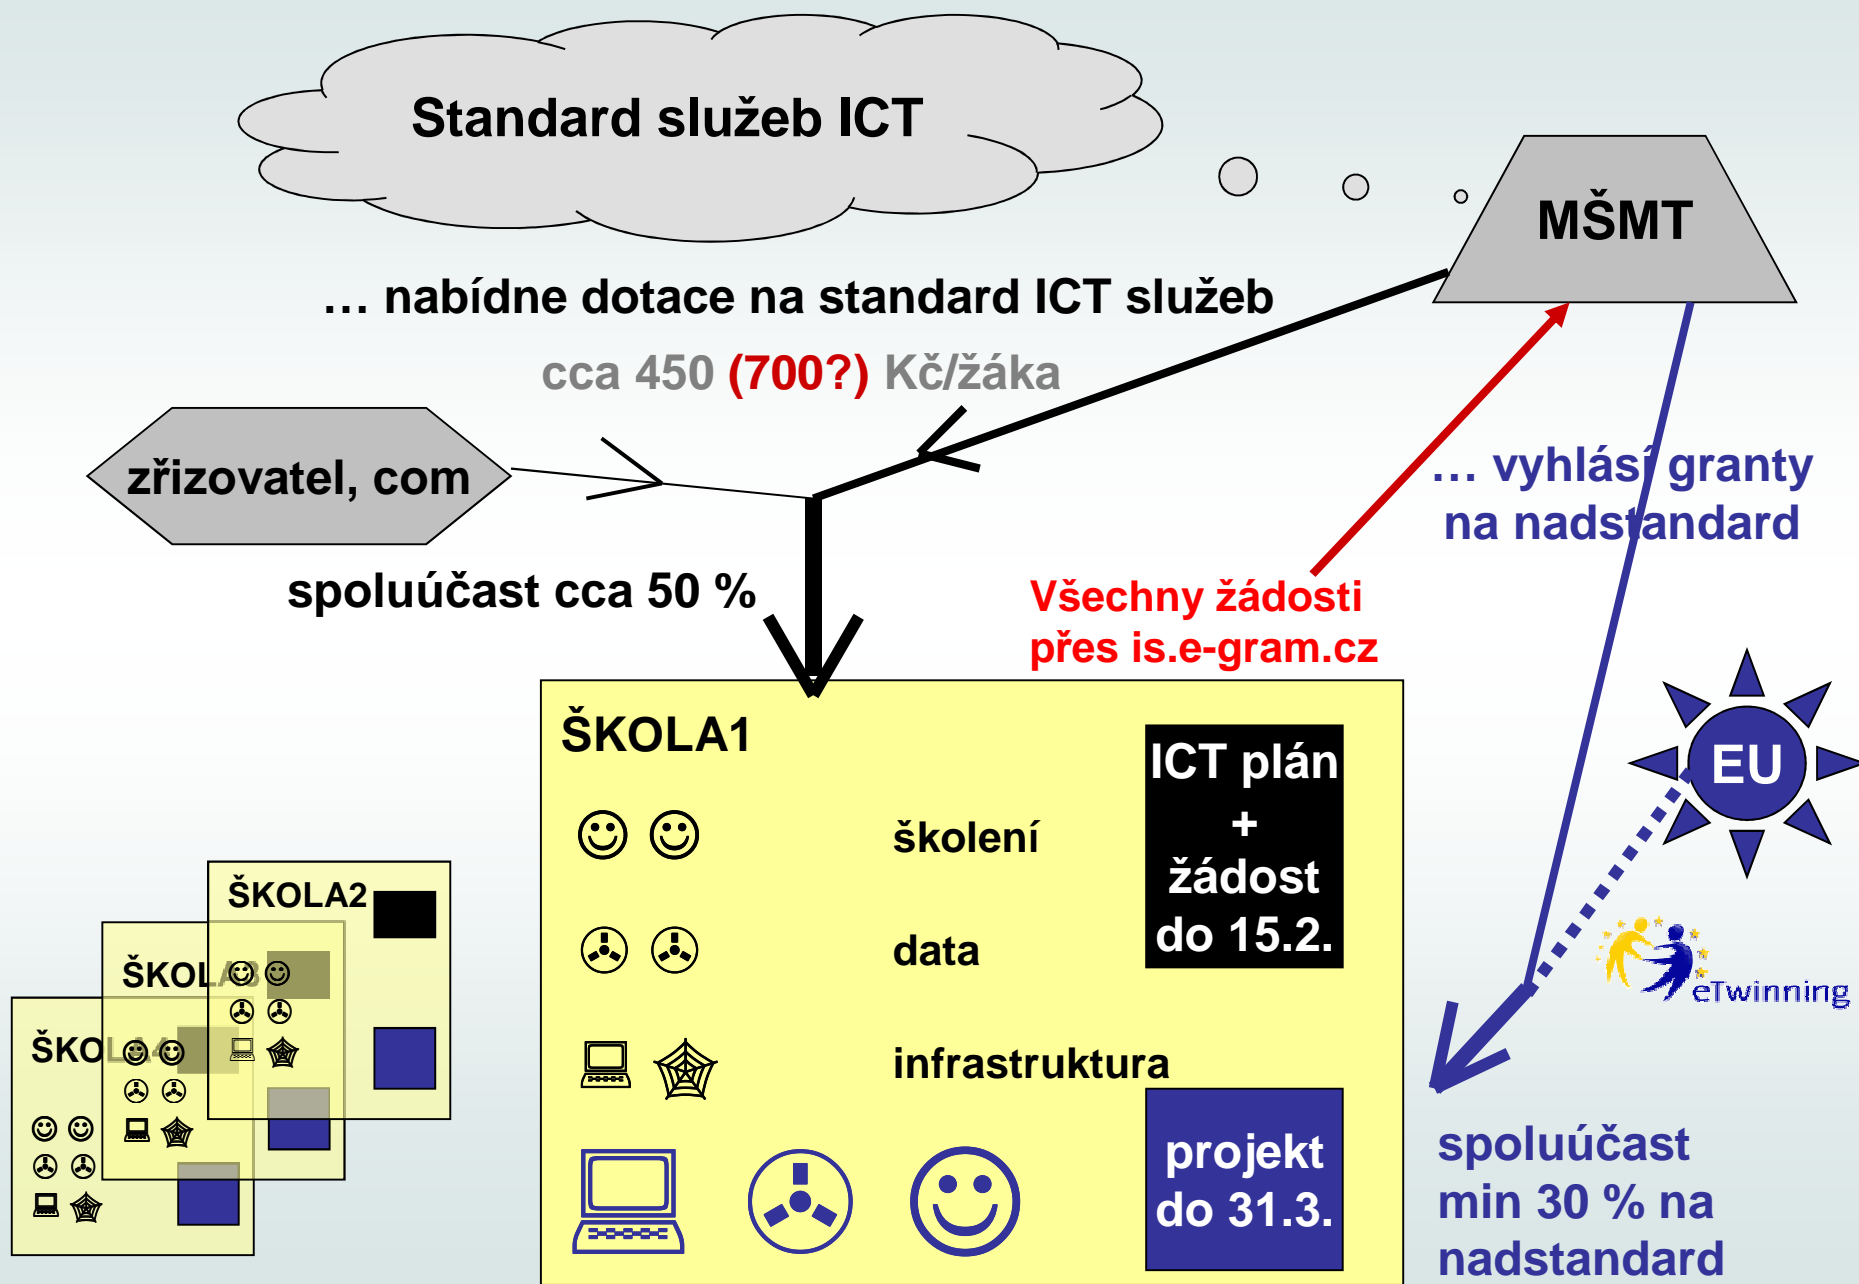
Standard služeb ICT

MŠMT

… nabídne dotace na standard ICT služeb

cca 450 (700?) Kč/žáka

zřizovatel, com

spoluúčast cca 50 %

… vyhlásí granty na nadstandard

Všechny žádosti přes is.e-gram.cz

ŠKOLA1

školení

data

infrastruktura

ICT plán + žádost do 15.2.

projekt do 31.3.

ŠKOLA2

ŠKOLA3

ŠKOLA4

EU

eTwinning

spoluúčast min 30 % na nadstandard